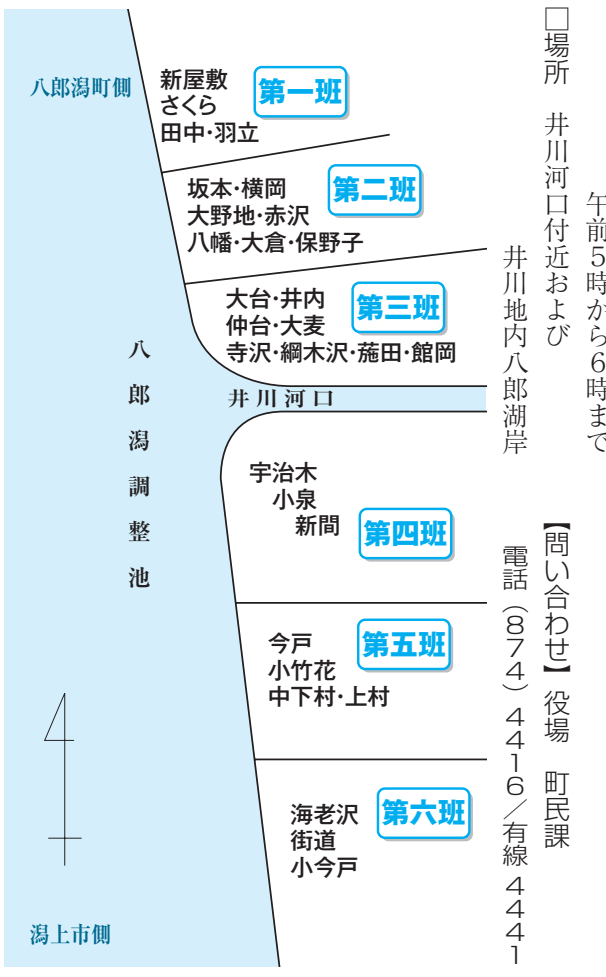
八郎潟町側

新屋敷
さくら
田中・羽立
第一班

坂本・横岡
大野地・赤沢
八幡・大倉・保野子
第二班

大台・井内
仲台・大麦
寺沢・綱木沢・蒁田・館岡
第三班

八郎潟調整池

井川河口

宇治木
小泉
新間
第四班

今戸
小竹花
中下村・上村
第五班

海老沢
街道
小今戸
第六班

潟上市側

午前5時から6時まで

□場所　井川河口付近および井川地内八郎湖岸

【問い合わせ】役場　町民課
電話（874）4416／有線4441